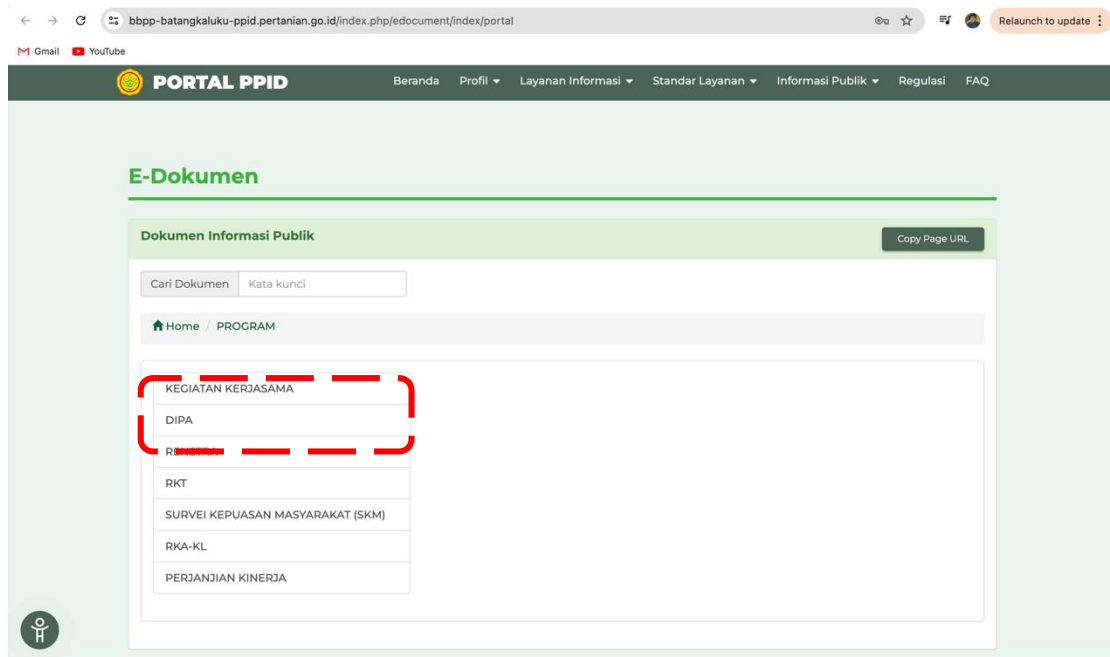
bbpp-batangkaluku-ppid.pertanian.go.id/index.php/edocument/index/portal

Relaunch to update

Gmail YouTube

PORTAL PPID

Beranda Profil Layanan Informasi Standar Layanan Informasi Publik Regulasi FAQ

E-Dokumen

Dokumen Informasi Publik

Copy Page URL

Cari Dokumen Kata kunci

Home / PROGRAM

KEGIATAN KERJASAMA

DIPA

R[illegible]

RKT

SURVEI KEPUASAN MASYARAKAT (SKM)

RKA-KL

PERJANJIAN KINERJA